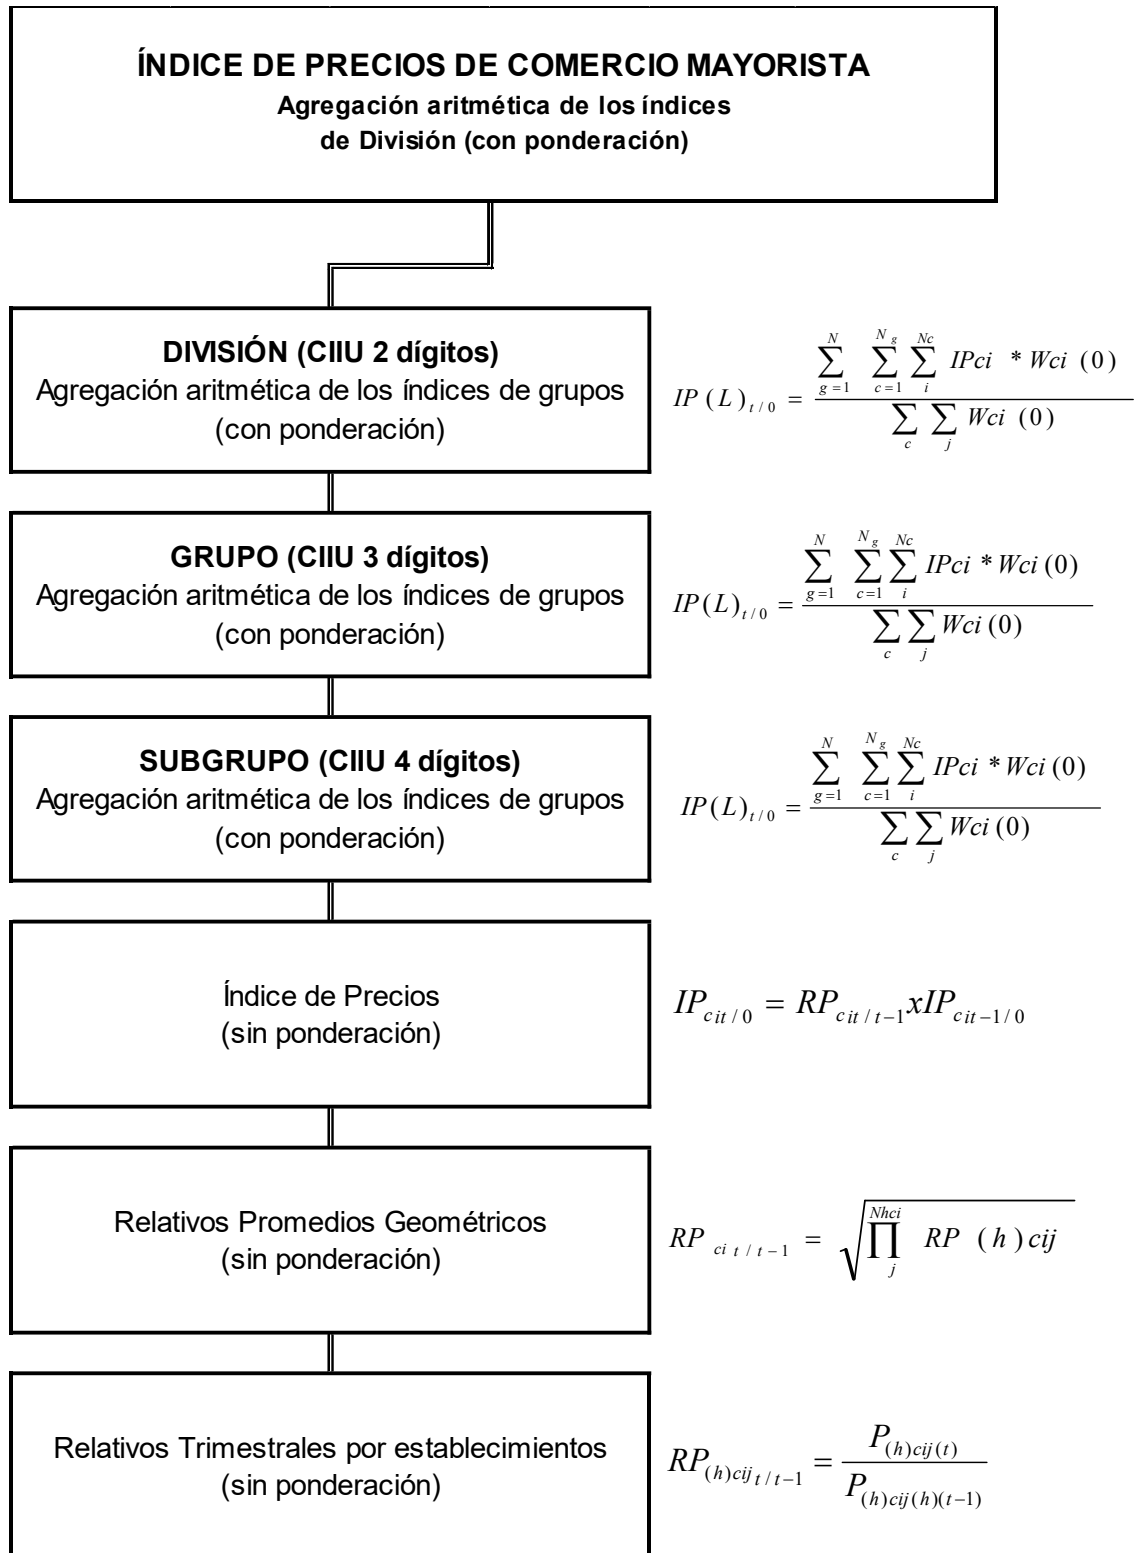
ÍNDICE DE PRECIOS DE COMERCIO MAYORISTA
Agregación aritmética de los índices de División (con ponderación)

DIVISIÓN (CIIU 2 dígitos)
Agregación aritmética de los índices de grupos (con ponderación)

$IP(L)_{t/0} = \frac{\sum_{g=1}^{N} \sum_{c=1}^{N_g} \sum_{i}^{Nc} IPci * Wci(0)}{\sum_{c} \sum_{j} Wci(0)}$

GRUPO (CIIU 3 dígitos)
Agregación aritmética de los índices de grupos (con ponderación)

$IP(L)_{t/0} = \frac{\sum_{g=1}^{N} \sum_{c=1}^{N_g} \sum_{i}^{Nc} IPci * Wci(0)}{\sum_{c} \sum_{j} Wci(0)}$

SUBGRUPO (CIIU 4 dígitos)
Agregación aritmética de los índices de grupos (con ponderación)

$IP(L)_{t/0} = \frac{\sum_{g=1}^{N} \sum_{c=1}^{N_g} \sum_{i}^{Nc} IPci * Wci(0)}{\sum_{c} \sum_{j} Wci(0)}$

Índice de Precios
(sin ponderación)

$IP_{cit/0} = RP_{cit/t-1} x IP_{cit-1/0}$

Relativos Promedios Geométricos
(sin ponderación)

$RP_{cit/t-1} = \sqrt{\prod_{j}^{Nhci} RP(h)cij}$

Relativos Trimestrales por establecimientos
(sin ponderación)

$RP_{(h)cij_{t/t-1}} = \frac{P_{(h)cij(t)}}{P_{(h)cij(h)(t-1)}}$